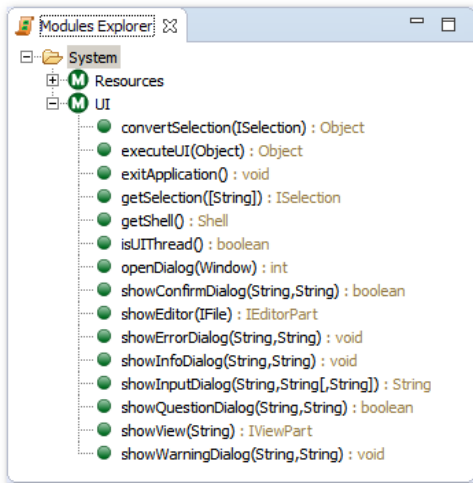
Modules Explorer ☒

System
M Resources
M UI
convertSelection(ISelection) : Object
executeUI(Object) : Object
exitApplication() : void
getSelection([String]) : ISelection
getShell() : Shell
isUIThread() : boolean
openDialog(Window) : int
showConfirmDialog(String,String) : boolean
showEditor(IFile) : IEditorPart
showErrorDialog(String,String) : void
showInfoDialog(String,String) : void
showInputDialog(String,String[,String]) : String
showQuestionDialog(String,String) : boolean
showView(String) : IViewPart
showWarningDialog(String,String) : void